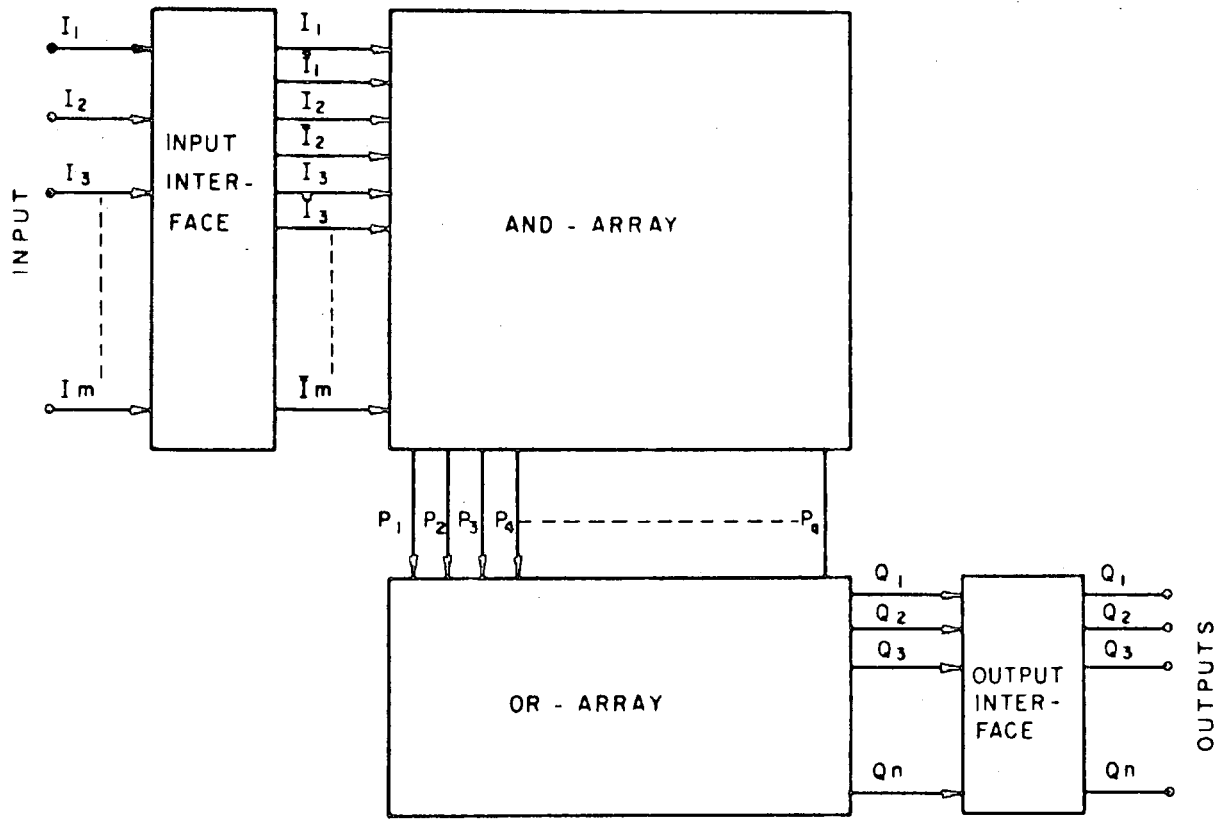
INPUT

$I_1$
$I_2$
$I_3$
Im

INPUT INTERFACE

$I_1$
$\bar{I}_1$
$I_2$
$\bar{I}_2$
$I_3$
$\bar{I}_3$
$\bar{I}m$

AND - ARRAY

$P_1$ $P_2$ $P_3$ $P_4$ $P_q$

OR - ARRAY

$Q_1$
$Q_2$
$Q_3$
Qn

OUTPUT INTERFACE

$Q_1$
$Q_2$
$Q_3$
Qn

OUTPUTS